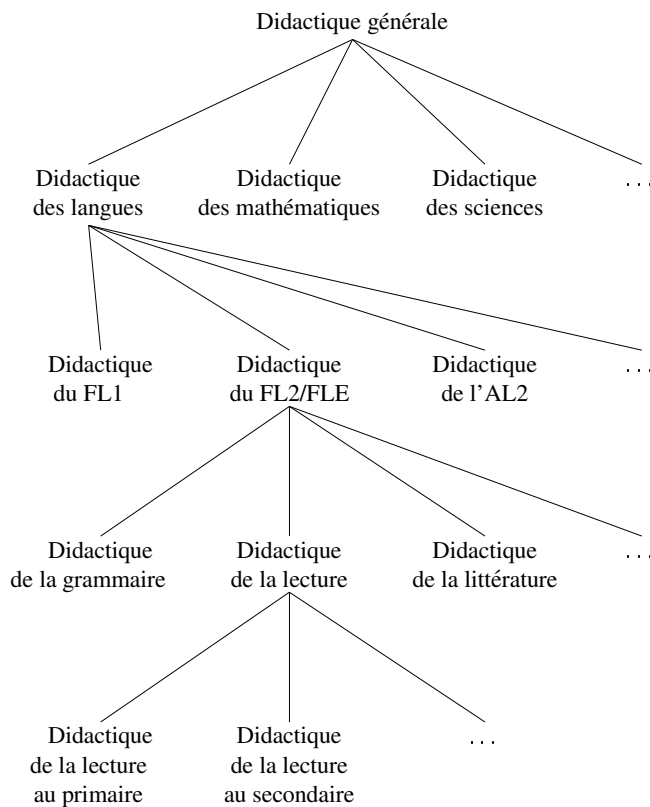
Didactique générale

Didactique des langues

Didactique des mathématiques

Didactique des sciences

. . .

Didactique du FL1

Didactique du FL2/FLE

Didactique de l'AL2

. . .

Didactique de la grammaire

Didactique de la lecture

Didactique de la littérature

. . .

Didactique de la lecture au primaire

Didactique de la lecture au secondaire

. . .